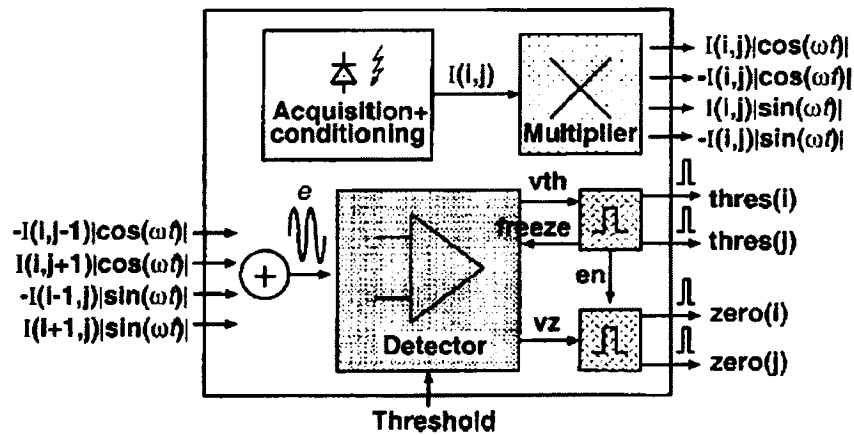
Acquisition+ conditioning

I(i,j)

Multiplier

I(i,j)|cos(ωt)|
-I(i,j)|cos(ωt)|
I(i,j)|sin(ωt)|
-I(i,j)|sin(ωt)|

e

-I(i,j-1)|cos(ωt)|
I(i,j+1)|cos(ωt)|
-I(i-1,j)|sin(ωt)|
I(i+1,j)|sin(ωt)|

+

Detector

vth
freeze
en
vz

thres(i)
thres(j)
zero(i)
zero(j)

Threshold